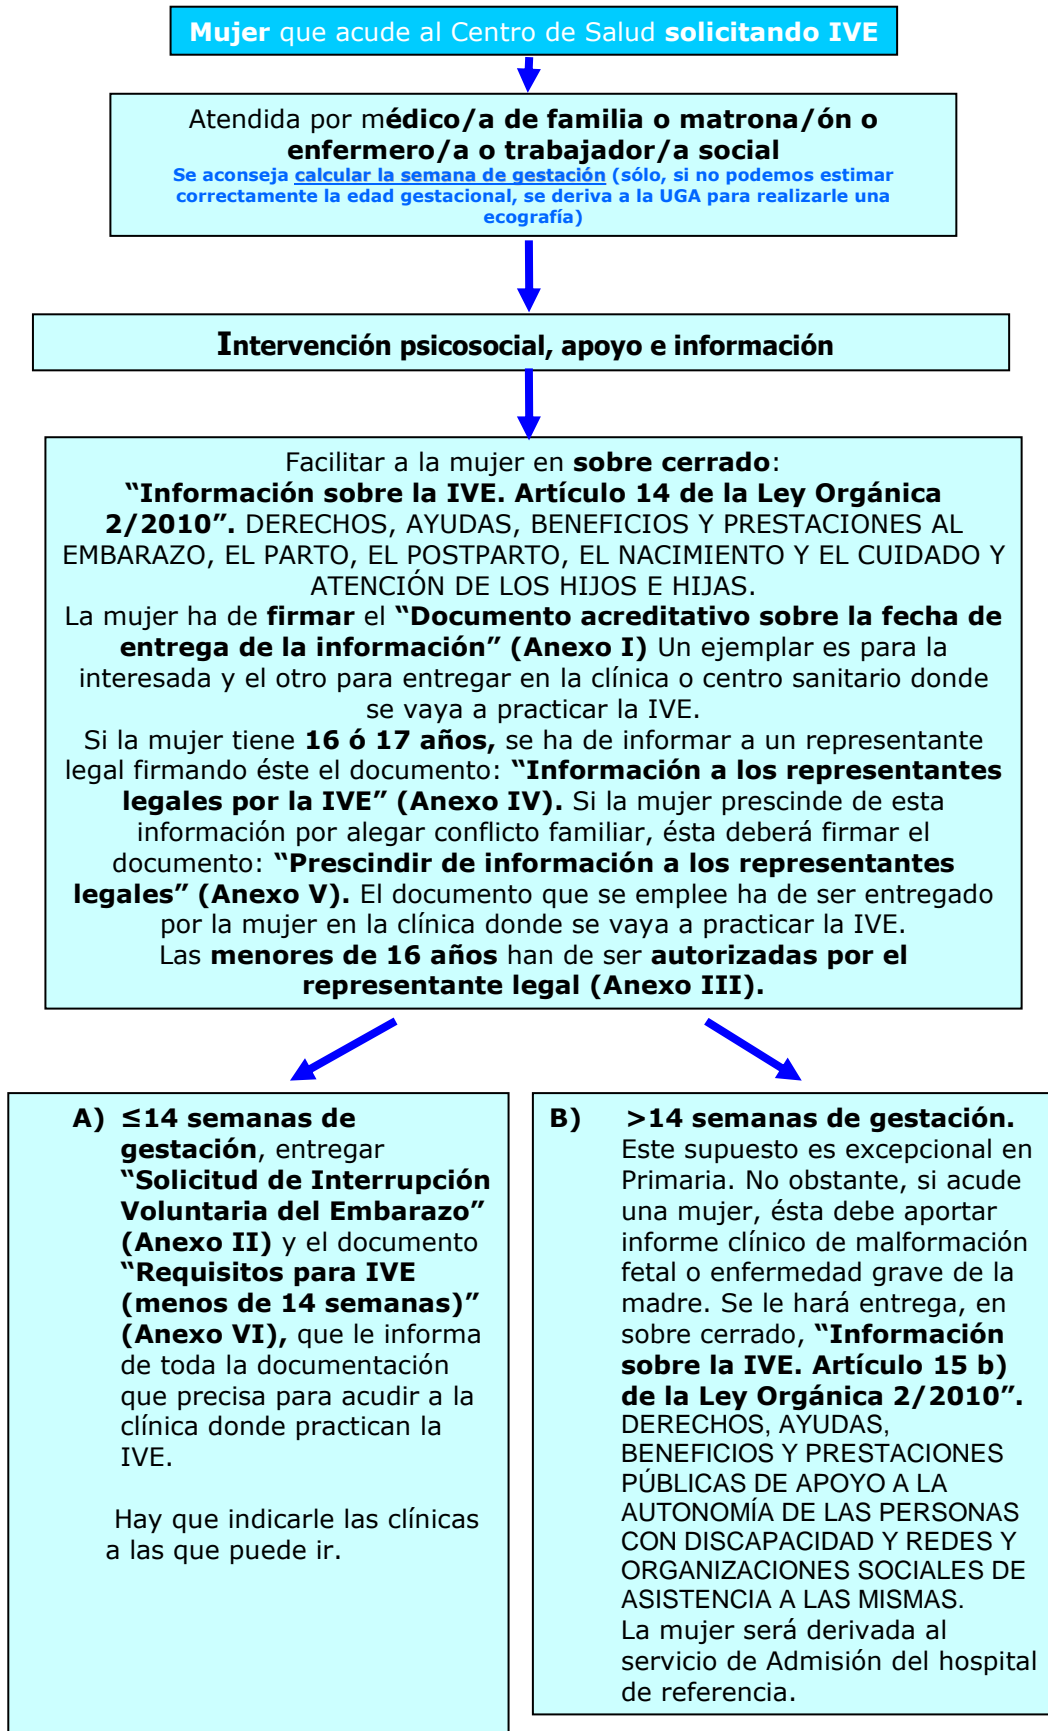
Mujer que acude al Centro de Salud solicitando IVE

Atendida por médico/a de familia o matrona/ón o enfermero/a o trabajador/a social
Se aconseja calcular la semana de gestación (sólo, si no podemos estimar correctamente la edad gestacional, se deriva a la UGA para realizarle una ecografía)

Intervención psicosocial, apoyo e información

Facilitar a la mujer en sobre cerrado:
"Información sobre la IVE. Artículo 14 de la Ley Orgánica 2/2010". DERECHOS, AYUDAS, BENEFICIOS Y PRESTACIONES AL EMBARAZO, EL PARTO, EL POSTPARTO, EL NACIMIENTO Y EL CUIDADO Y ATENCIÓN DE LOS HIJOS E HIJAS.
La mujer ha de firmar el "Documento acreditativo sobre la fecha de entrega de la información" (Anexo I) Un ejemplar es para la interesada y el otro para entregar en la clínica o centro sanitario donde se vaya a practicar la IVE.
Si la mujer tiene 16 ó 17 años, se ha de informar a un representante legal firmando éste el documento: "Información a los representantes legales por la IVE" (Anexo IV). Si la mujer prescinde de esta información por alegar conflicto familiar, ésta deberá firmar el documento: "Prescindir de información a los representantes legales" (Anexo V). El documento que se emplee ha de ser entregado por la mujer en la clínica donde se vaya a practicar la IVE.
Las menores de 16 años han de ser autorizadas por el representante legal (Anexo III).

A) ≤14 semanas de gestación, entregar "Solicitud de Interrupción Voluntaria del Embarazo" (Anexo II) y el documento "Requisitos para IVE (menos de 14 semanas)" (Anexo VI), que le informa de toda la documentación que precisa para acudir a la clínica donde practican la IVE.

Hay que indicarle las clínicas a las que puede ir.

B) >14 semanas de gestación. Este supuesto es excepcional en Primaria. No obstante, si acude una mujer, ésta debe aportar informe clínico de malformación fetal o enfermedad grave de la madre. Se le hará entrega, en sobre cerrado, "Información sobre la IVE. Artículo 15 b) de la Ley Orgánica 2/2010". DERECHOS, AYUDAS, BENEFICIOS Y PRESTACIONES PÚBLICAS DE APOYO A LA AUTONOMÍA DE LAS PERSONAS CON DISCAPACIDAD Y REDES Y ORGANIZACIONES SOCIALES DE ASISTENCIA A LAS MISMAS.
La mujer será derivada al servicio de Admisión del hospital de referencia.